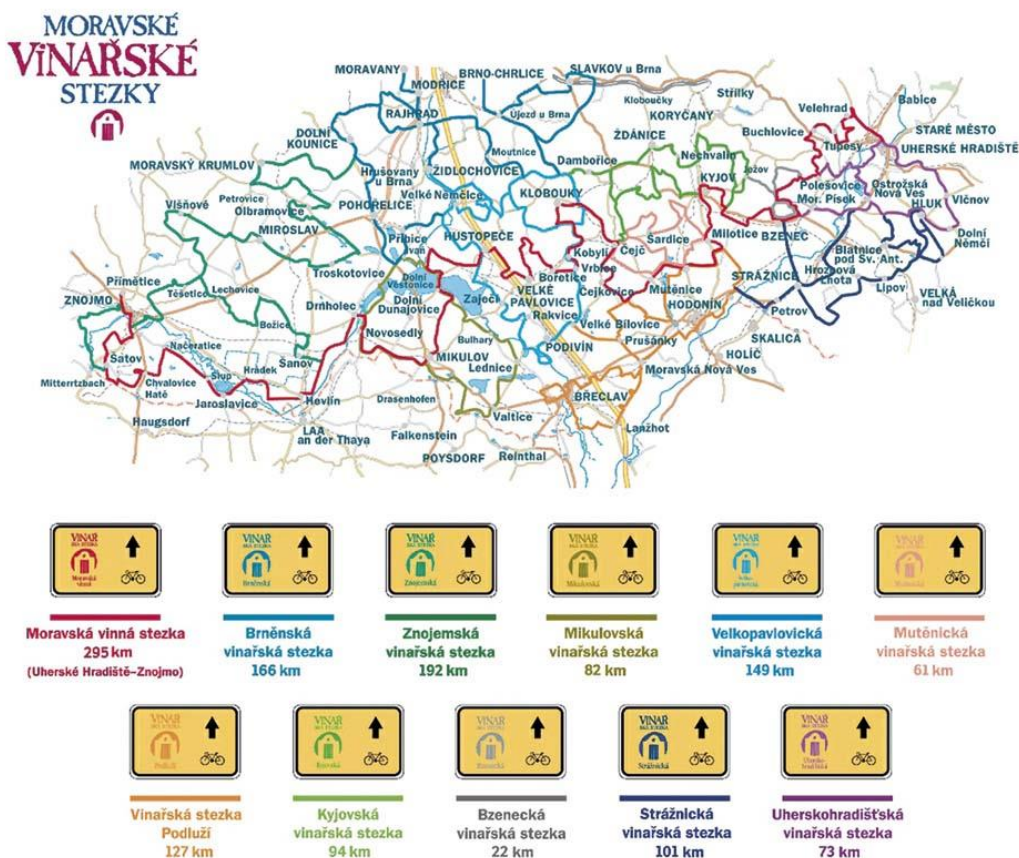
MORAVSKÉ VINAŘSKÉ STEZKY

MORAVANY
MODŘICE
BRNO-CHRLICE
SLAVKOV u Brna
Střílky
Velehrad
Babice
Kloboučky
KORYČANY
RAJHRAD
Újezd u Brna
Buchlovice
STARÉ MĚSTO
DOLNÍ KOUNICE
ŽDÁNICE
Tupesy
UHERSKÉ HRADIŠTĚ
Moutnice
Nechvalín
Jožov
MORAVSKÝ KRUMLOV
Hrušovany u Brna
ŽIDLOCHOVICE
Dambořice
KYJOV
Polešovice
Ostrožská Nová Ves
Petrovice
Velké Němčice
KLOBOUKY
Mor. Písek
HLUK
Vlčnov
Višňové
Olbramovice
POHOŘELICE
MIROSLAV
Přibice
Ivaň
HUSTOPEČE
Kobylí
Čejč
Šardice
Milotice
BZENEC
Dolní Němčí
Troskotovice
Bořetice
Vrbice
Blatnice pod Sv. Ant.
Přímětice
Dolní Věstonice
Hrozová Lhota
Těšetice
Lechovice
Zaječí
VELKÉ PAVLOVICE
Čejkovice
Mutěnice
STRÁŽNICE
Lipov
ZNOJMO
Drnholec
Dolní Dunajovice
Rakvice
HODONÍN
VELKÁ nad Veličkou
Božice
Novosedly
Velké Bílovice
Petrov
Šatov
Načeratice
Bulhary
Prušánky
SKALICA
Hrádek
Šanov
MIKULOV
Lednice
PODIVÍN
HOLÍČ
Slup
Moravská Nová Ves
Mitterrtzbach
Chvalovice
Hatě
Jaroslavice
Hevlín
Drasenhofen
BŘECLAV
Haugsdorf
Valtice
LAA an der Thaya
Lanžhot
Falkenstein
POYSDORF
Reinthal

VINAŘ Moravská vinná
VINAŘ Brněnská
VINAŘ Znojemská
VINAŘ Mikulovská
VINAŘ Velkopavlovická
VINAŘ Mutěnická

Moravská vinná stezka
295 km
(Uherské Hradiště–Znojmo)

Brněnská vinařská stezka
166 km

Znojemská vinařská stezka
192 km

Mikulovská vinařská stezka
82 km

Velkopavlovická vinařská stezka
149 km

Mutěnická vinařská stezka
61 km

VINAŘ Podluží
VINAŘ Kyjovská
VINAŘ Bzenecká
VINAŘ Strážnická
VINAŘ Uherskohradišťská

Vinařská stezka Podluží
127 km

Kyjovská vinařská stezka
94 km

Bzenecká vinařská stezka
22 km

Strážnická vinařská stezka
101 km

Uherskohradišťská vinařská stezka
73 km